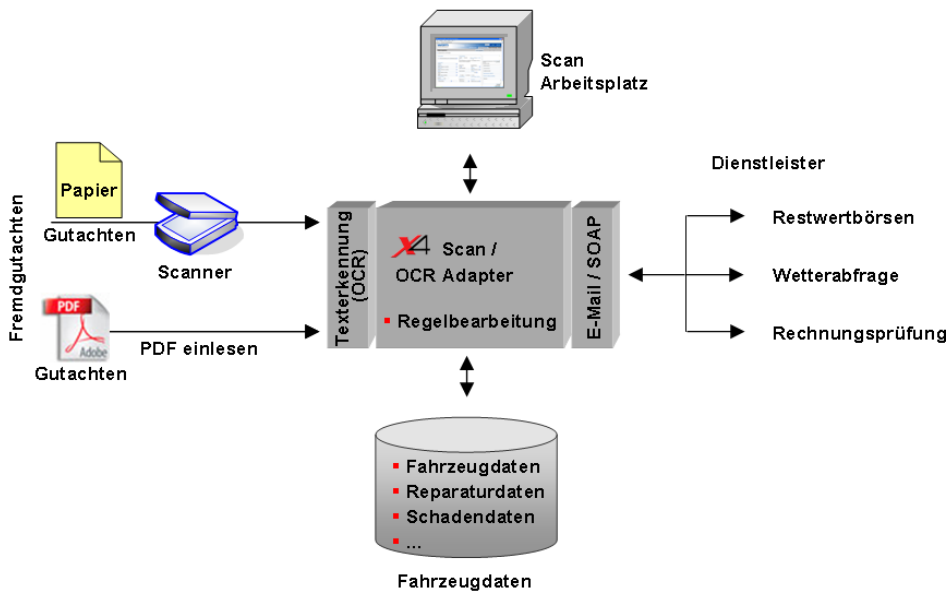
Scan
Arbeitsplatz

Fremdgutachten

Papier

Gutachten

Scanner

PDF

Adobe

Gutachten

PDF einlesen

Texterkennung (OCR)

X4 Scan / OCR Adapter

Regelbearbeitung

E-Mail / SOAP

Dienstleister

Restwertbörsen

Wetterabfrage

Rechnungsprüfung

Fahrzeugdaten

Reparaturdaten

Schadendaten

...

Fahrzeugdaten